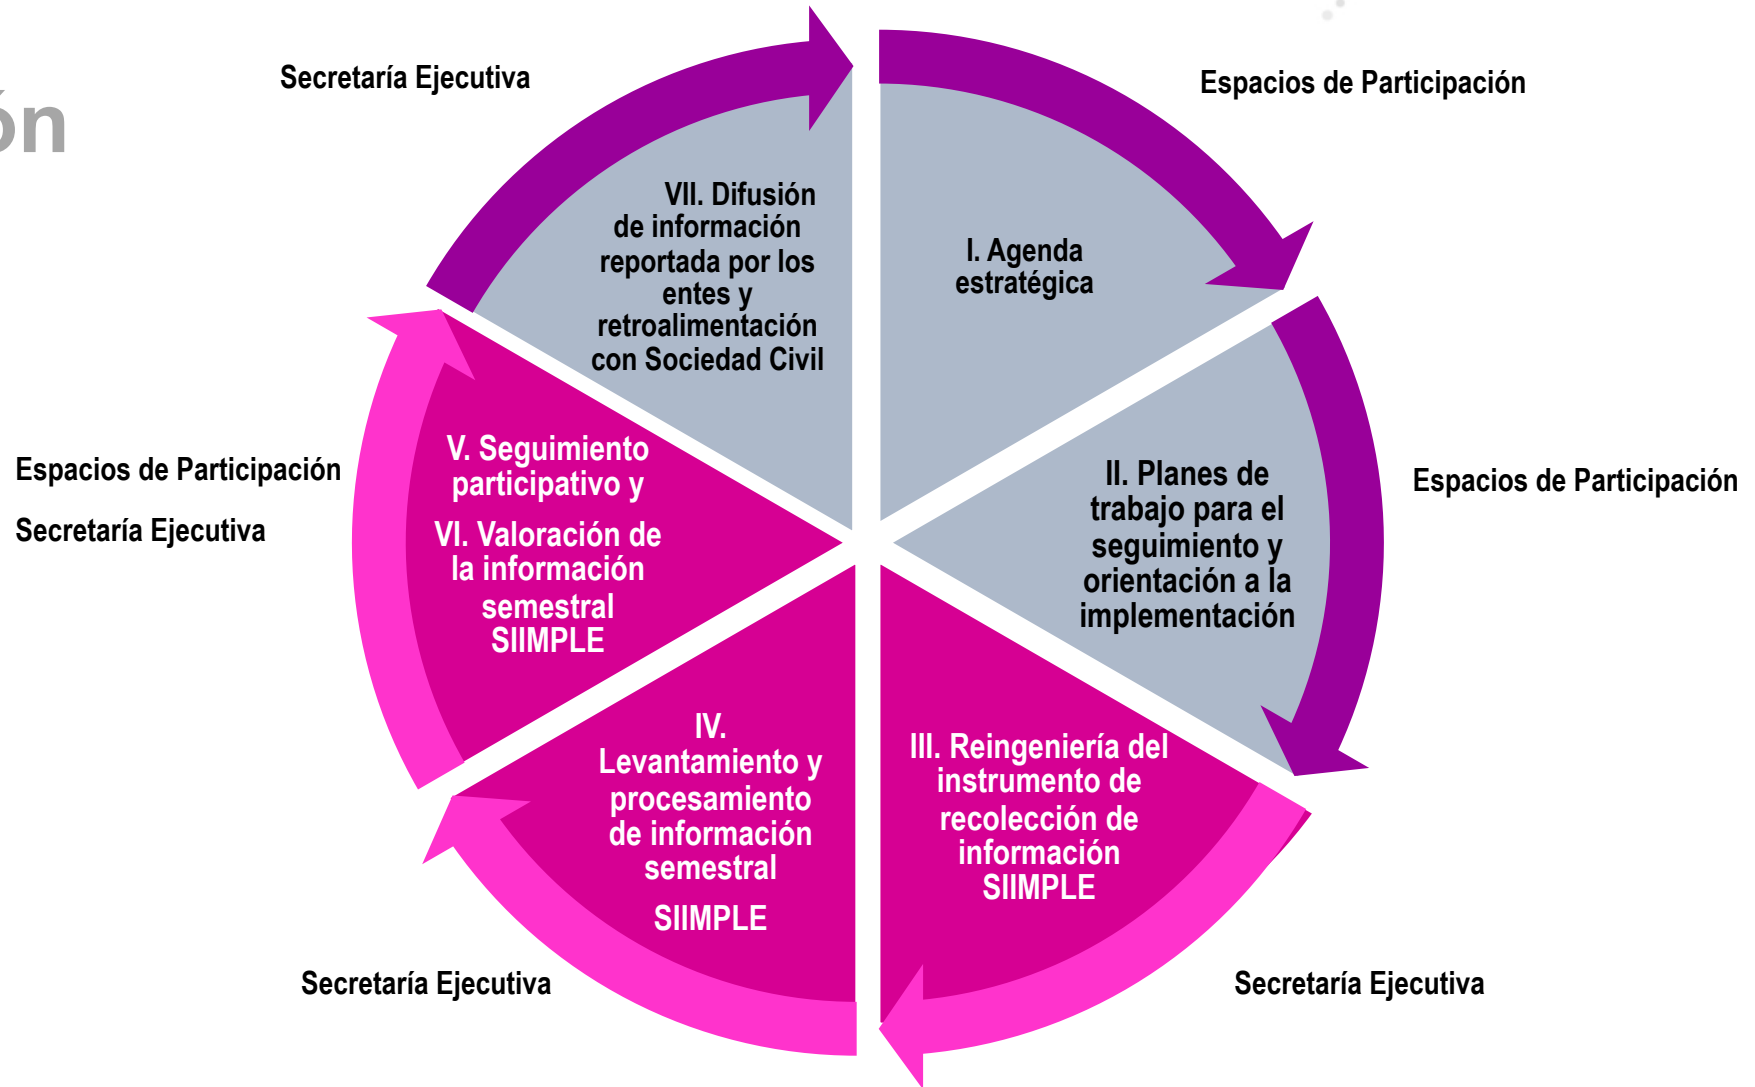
ón

Secretaría Ejecutiva

Espacios de Participación

VII. Difusión de información reportada por los entes y retroalimentación con Sociedad Civil

I. Agenda estratégica

Espacios de Participación

Secretaría Ejecutiva

V. Seguimiento participativo y

VI. Valoración de la información semestral SIIMPLE

II. Planes de trabajo para el seguimiento y orientación a la implementación

Espacios de Participación

IV. Levantamiento y procesamiento de información semestral

SIIMPLE

III. Reingeniería del instrumento de recolección de información SIIMPLE

Secretaría Ejecutiva

Secretaría Ejecutiva